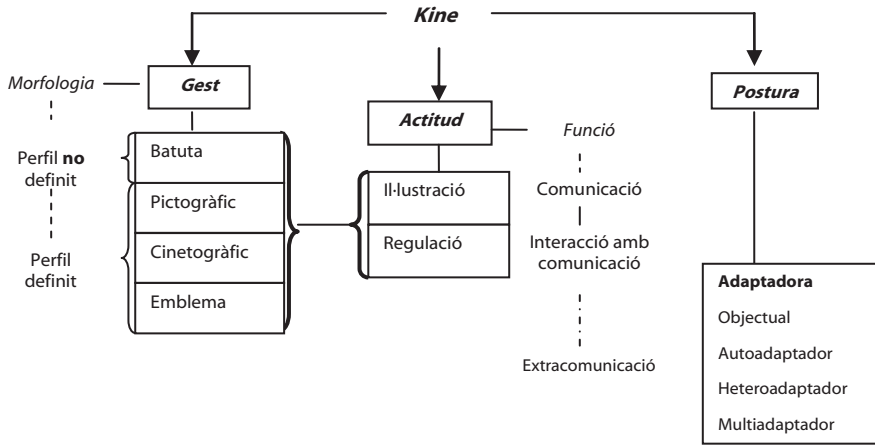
Kine

Morfologia

Gest

Actitud

Funció

Postura

Perfil **no** definit

Perfil definit

Batuta

Pictogràfic

Cinetogràfic

Emblema

Il·lustració

Regulació

Comunicació

Interacció amb comunicació

Extracomunicació

**Adaptadora**

Objectual

Autoadaptador

Heteroadaptador

Multiadaptador